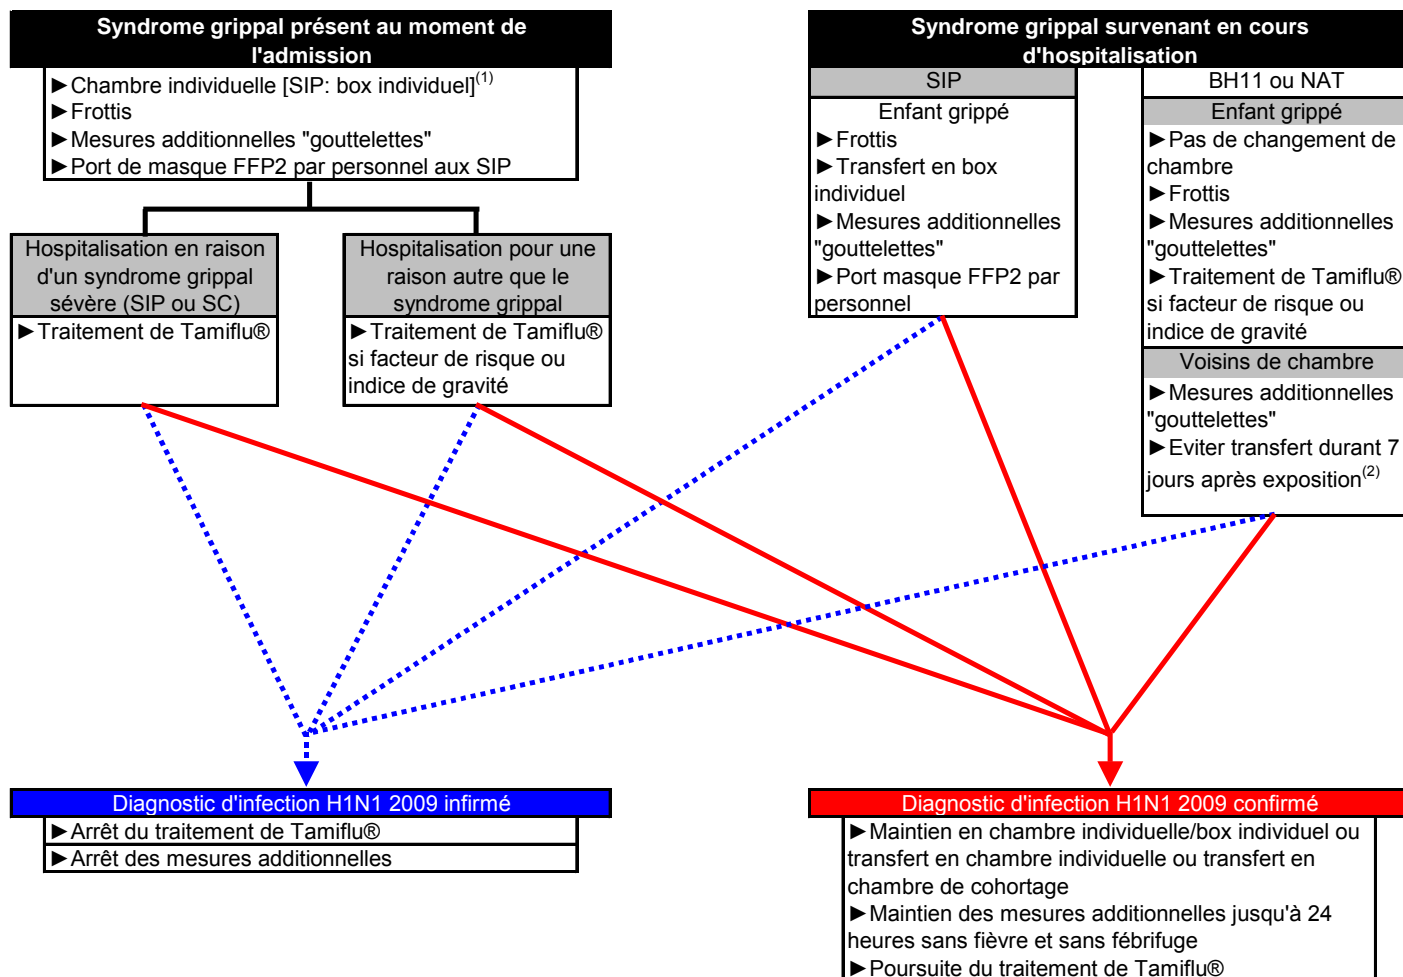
Syndrome grippal présent au moment de l'admission

►Chambre individuelle [SIP: box individuel]$^{(1)}$
►Frottis
►Mesures additionnelles "gouttelettes"
►Port de masque FFP2 par personnel aux SIP

Hospitalisation en raison d'un syndrome grippal sévère (SIP ou SC)
►Traitement de Tamiflu®

Hospitalisation pour une raison autre que le syndrome grippal
►Traitement de Tamiflu® si facteur de risque ou indice de gravité

Syndrome grippal survenant en cours d'hospitalisation

SIP
Enfant grippé
►Frottis
►Transfert en box individuel
►Mesures additionnelles "gouttelettes"
►Port masque FFP2 par personnel

BH11 ou NAT
Enfant grippé
►Pas de changement de chambre
►Frottis
►Mesures additionnelles "gouttelettes"
►Traitement de Tamiflu® si facteur de risque ou indice de gravité
Voisins de chambre
►Mesures additionnelles "gouttelettes"
►Eviter transfert durant 7 jours après exposition$^{(2)}$

Diagnostic d'infection H1N1 2009 infirmé
►Arrêt du traitement de Tamiflu®
►Arrêt des mesures additionnelles

Diagnostic d'infection H1N1 2009 confirmé
►Maintien en chambre individuelle/box individuel ou transfert en chambre individuelle ou transfert en chambre de cohortage
►Maintien des mesures additionnelles jusqu'à 24 heures sans fièvre et sans fébrifuge
►Poursuite du traitement de Tamiflu®